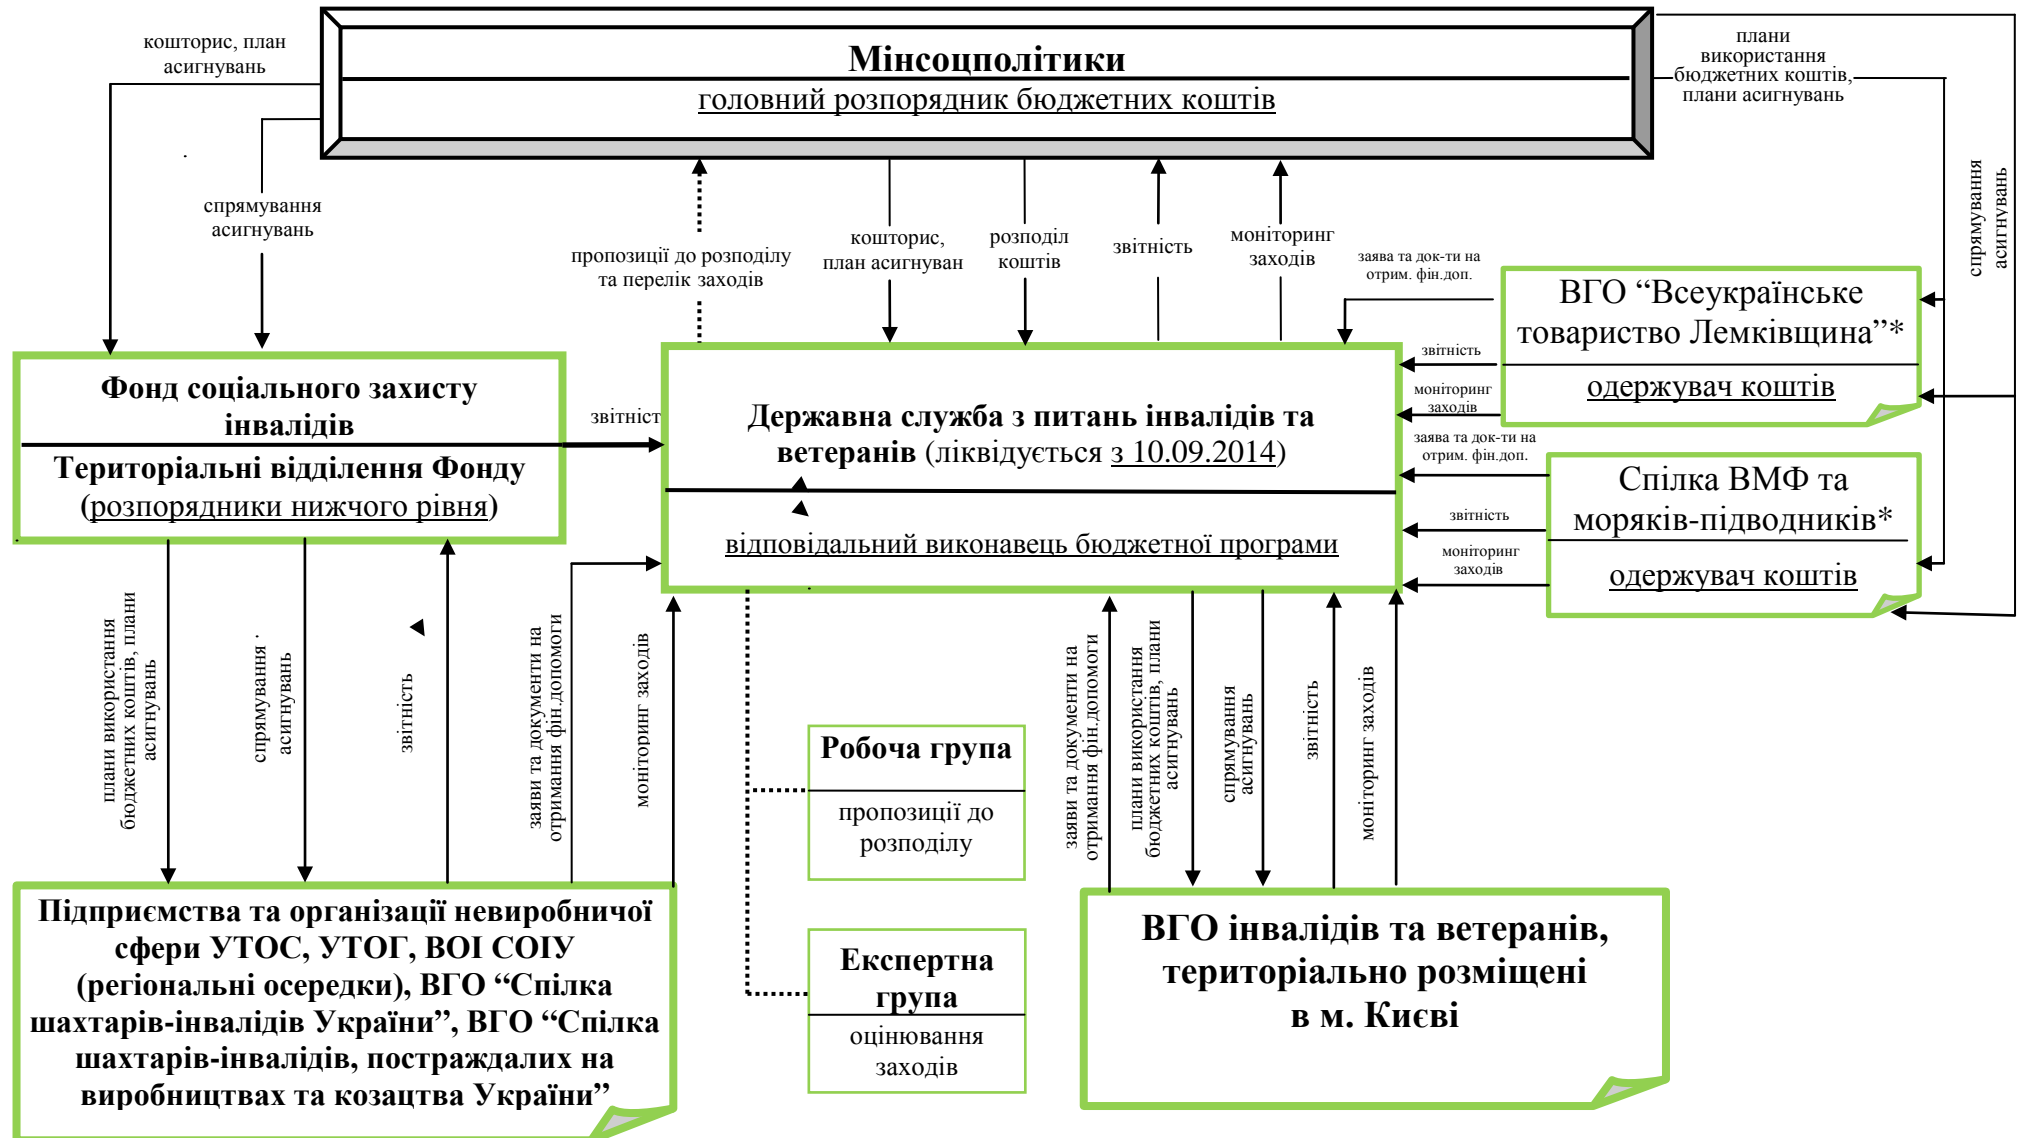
Мінсоцполітики
головний розпорядник бюджетних коштів

кошторис, план асигнувань

плани використання бюджетних коштів, плани асигнувань

спрямування асигнувань

спрямування асигнувань

пропозиції до розподілу та перелік заходів

кошторис, план асигнуван

розподіл коштів

звітність

моніторинг заходів

заява та док-ти на отрим. фін.доп.

ВГО "Всеукраїнське товариство Лемківщина"*
одержувач коштів

звітність

моніторинг заходів

заява та док-ти на отрим. фін.доп.

Фонд соціального захисту інвалідів
Територіальні відділення Фонду (розпорядники нижчого рівня)

звітніст

Державна служба з питань інвалідів та ветеранів (ліквідується з 10.09.2014)
відповідальний виконавець бюджетної програми

Спілка ВМФ та моряків-підводників*
одержувач коштів

звітність

моніторинг заходів

плани використання бюджетних коштів, плани асигнувань

спрямування асигнувань

звітність

заяви та документи на отримання фін.допомоги

моніторинг заходів

заяви та документи на отримання фін.допомоги

плани використання бюджетних коштів, плани асигнувань

спрямування асигнувань

звітність

моніторинг заходів

Робоча група
пропозиції до розподілу

Експертна група
оцінювання заходів

Підприємства та організації невиробничої сфери УТОС, УТОГ, ВОІ СОІУ (регіональні осередки), ВГО "Спілка шахтарів-інвалідів України", ВГО "Спілка шахтарів-інвалідів, постраждалих на виробництвах та козацтва України"

ВГО інвалідів та ветеранів, територіально розміщені в м. Києві